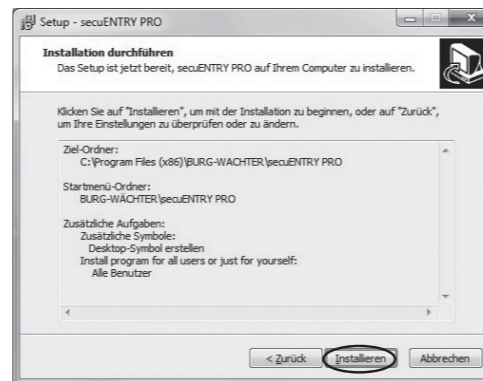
Setup - secuENTRY PRO

Installation durchführen
Das Setup ist jetzt bereit, secuENTRY PRO auf Ihrem Computer zu installieren.

Klicken Sie auf "Installieren", um mit der Installation zu beginnen, oder auf "Zurück", um Ihre Einstellungen zu überprüfen oder zu ändern.

Ziel-Ordner:
C:\Program Files (x86)\BURG-WÄCHTER\secuENTRY PRO

Startmenü-Ordner:
BURG-WÄCHTER\secuENTRY PRO

Zusätzliche Aufgaben:
Zusätzliche Symbole:
Desktop-Symbol erstellen
Install program for all users or just for yourself:
Alle Benutzer

< Zurück
Installieren
Abbrechen